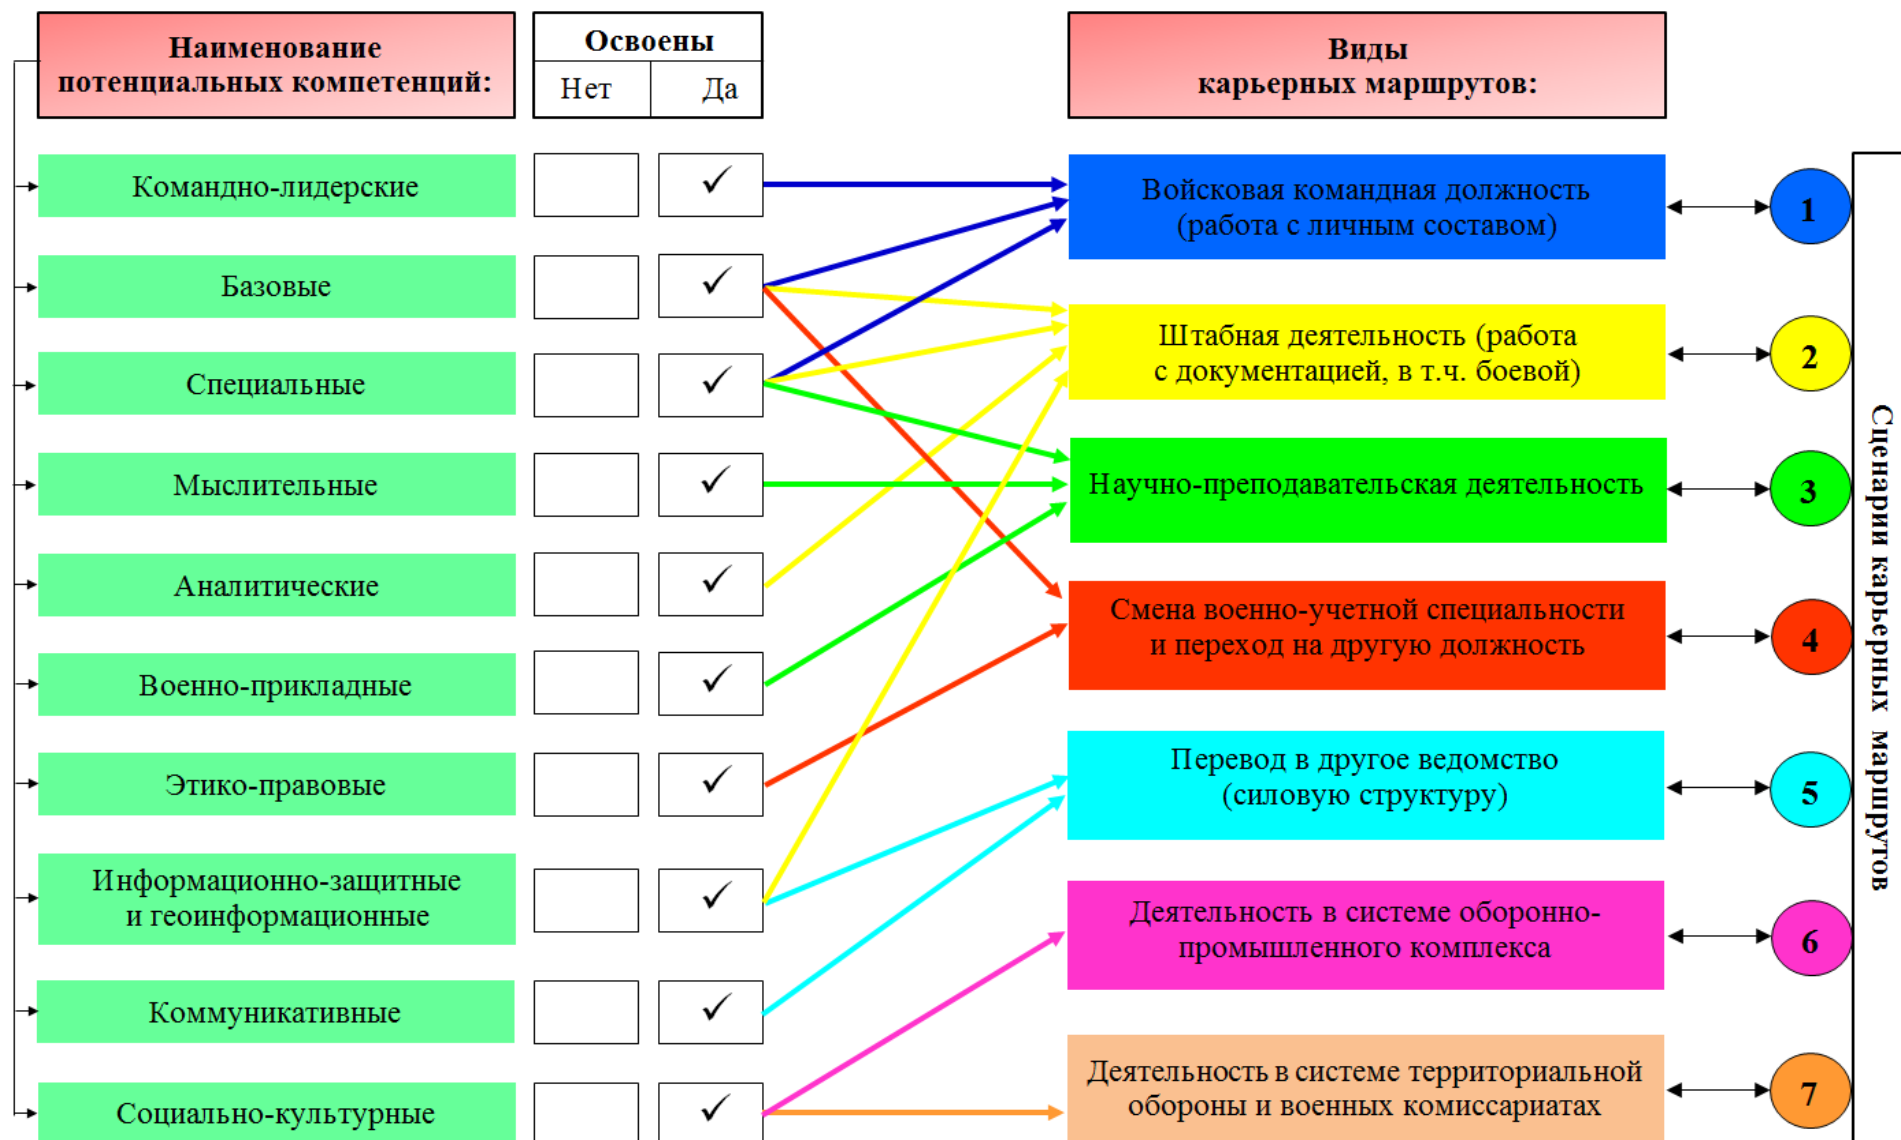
Наименование потенциальных компетенций:

Освоены

| Нет | Да |
|---|---|

Виды карьерных маршрутов:

Командно-лидерские ✓

Базовые ✓

Специальные ✓

Мыслительные ✓

Аналитические ✓

Военно-прикладные ✓

Этико-правовые ✓

Информационно-защитные и геоинформационные ✓

Коммуникативные ✓

Социально-культурные ✓

Войсковая командная должность (работа с личным составом) 1

Штабная деятельность (работа с документацией, в т.ч. боевой) 2

Научно-преподавательская деятельность 3

Смена военно-учетной специальности и переход на другую должность 4

Перевод в другое ведомство (силовую структуру) 5

Деятельность в системе оборонно-промышленного комплекса 6

Деятельность в системе территориальной обороны и военных комиссариатах 7

Сценарии карьерных маршрутов